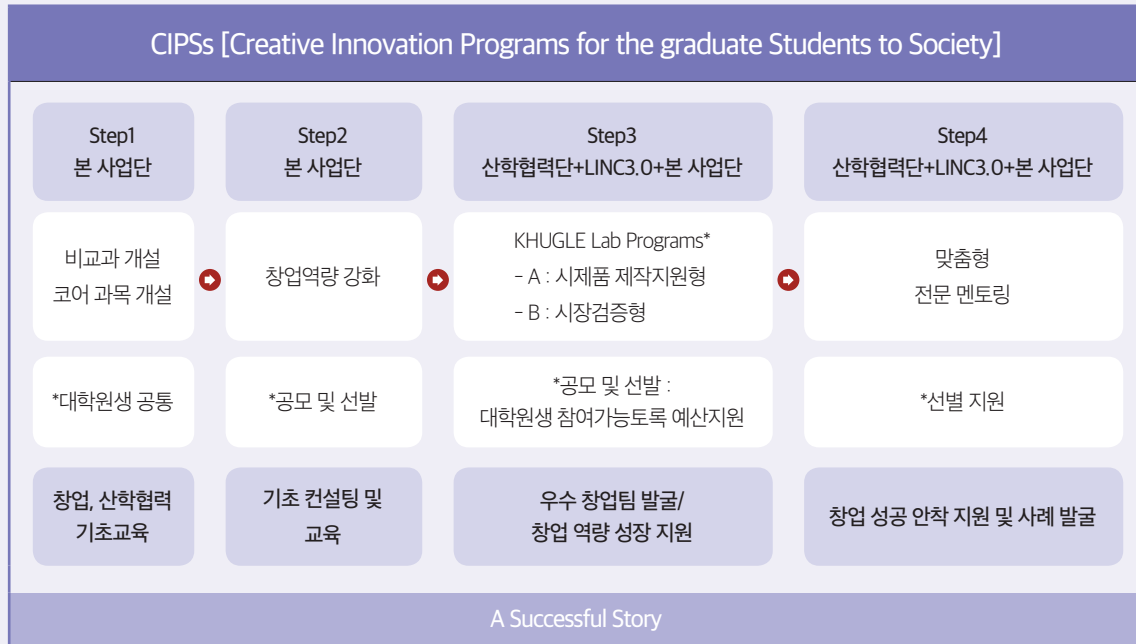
CIPSs [Creative Innovation Programs for the graduate Students to Society]

Step1
본 사업단

Step2
본 사업단

Step3
산학협력단+LINC3.0+본 사업단

Step4
산학협력단+LINC3.0+본 사업단

비교과 개설
코어 과목 개설

창업역량 강화

KHUGLE Lab Programs*
- A : 시제품 제작지원형
- B : 시장검증형

맞춤형
전문 멘토링

*대학원생 공통

*공모 및 선발

*공모 및 선발 :
대학원생 참여가능토록 예산지원

*선별 지원

창업, 산학협력
기초교육

기초 컨설팅 및
교육

우수 창업팀 발굴/
창업 역량 성장 지원

창업 성공 안착 지원 및 사례 발굴

A Successful Story